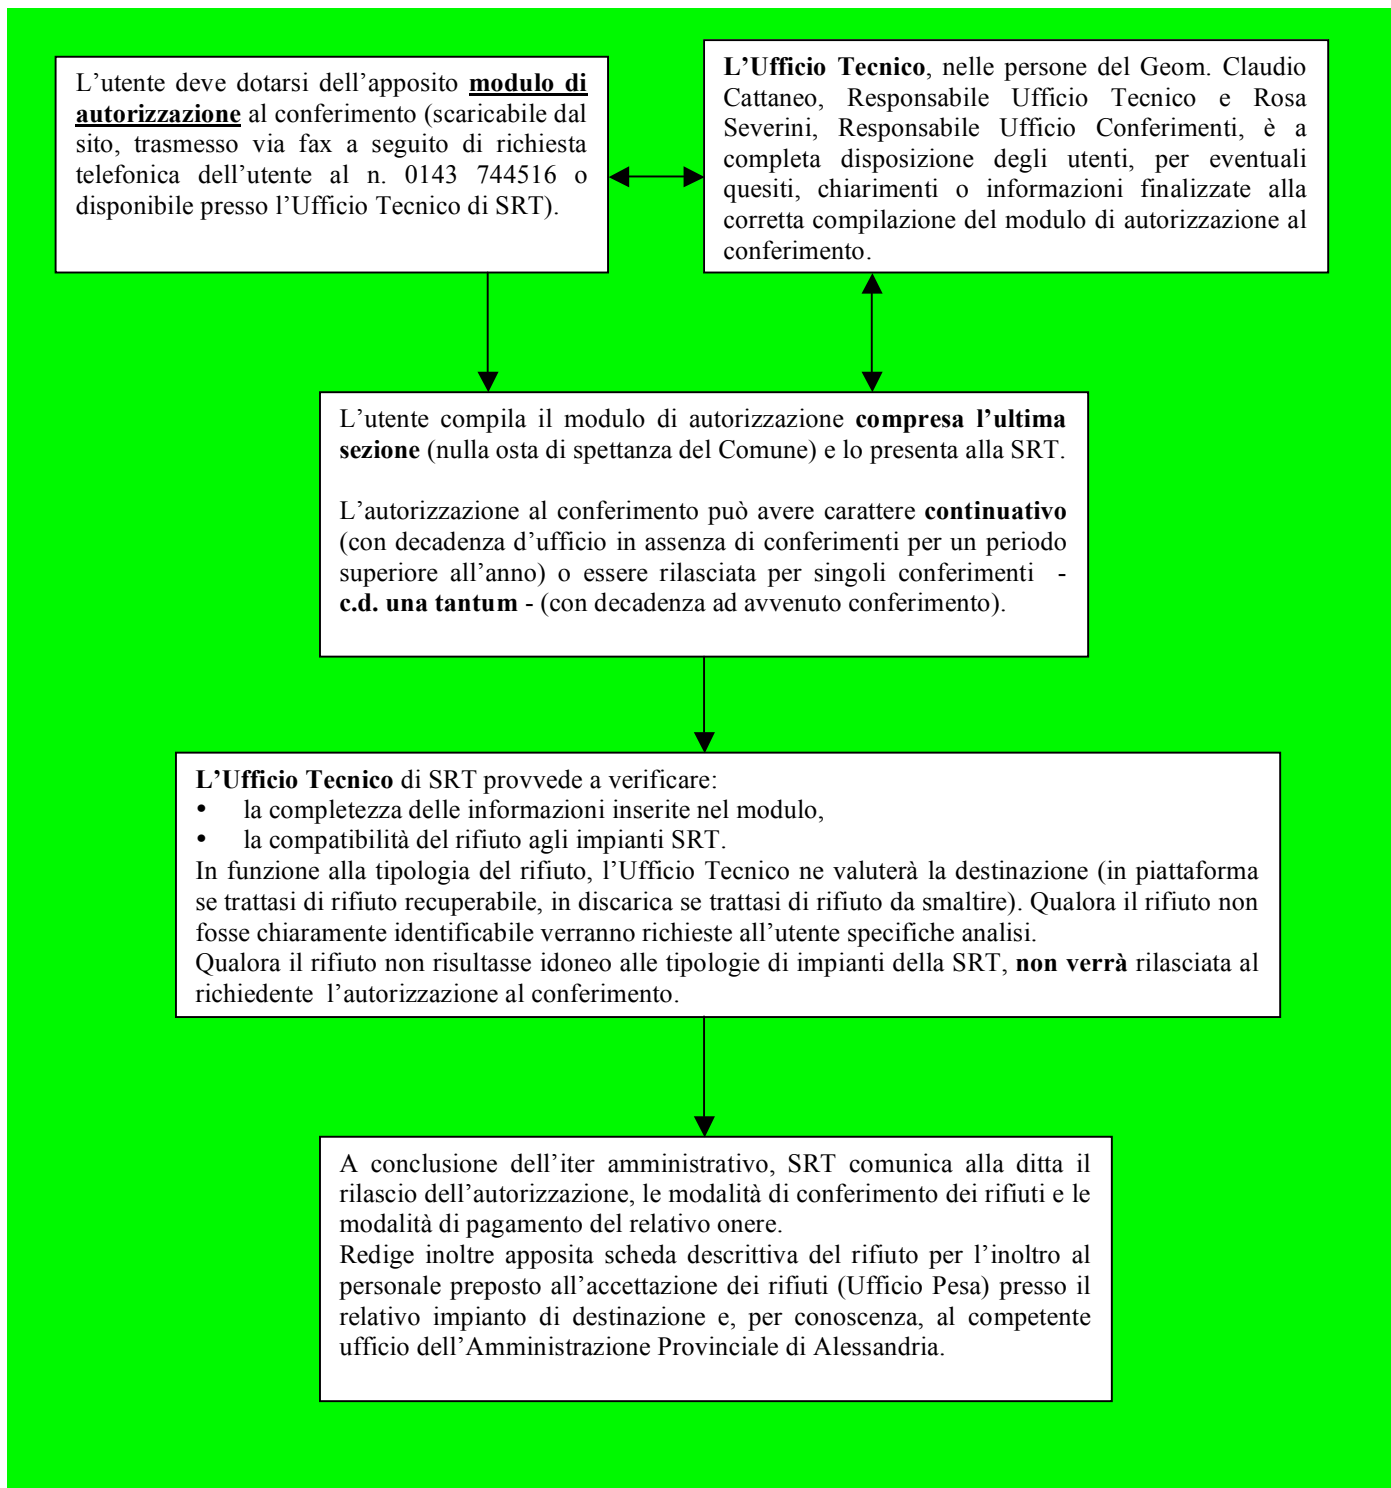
L’utente deve dotarsi dell’apposito modulo di autorizzazione al conferimento (scaricabile dal sito, trasmesso via fax a seguito di richiesta telefonica dell’utente al n. 0143 744516 o disponibile presso l’Ufficio Tecnico di SRT).

L’Ufficio Tecnico, nelle persone del Geom. Claudio Cattaneo, Responsabile Ufficio Tecnico e Rosa Severini, Responsabile Ufficio Conferimenti, è a completa disposizione degli utenti, per eventuali quesiti, chiarimenti o informazioni finalizzate alla corretta compilazione del modulo di autorizzazione al conferimento.

L’utente compila il modulo di autorizzazione compresa l’ultima sezione (nulla osta di spettanza del Comune) e lo presenta alla SRT.

L’autorizzazione al conferimento può avere carattere continuativo (con decadenza d’ufficio in assenza di conferimenti per un periodo superiore all’anno) o essere rilasciata per singoli conferimenti - c.d. una tantum - (con decadenza ad avvenuto conferimento).

L’Ufficio Tecnico di SRT provvede a verificare:
• la completezza delle informazioni inserite nel modulo,
• la compatibilità del rifiuto agli impianti SRT.
In funzione alla tipologia del rifiuto, l’Ufficio Tecnico ne valuterà la destinazione (in piattaforma se trattasi di rifiuto recuperabile, in discarica se trattasi di rifiuto da smaltire). Qualora il rifiuto non fosse chiaramente identificabile verranno richieste all’utente specifiche analisi.
Qualora il rifiuto non risultasse idoneo alle tipologie di impianti della SRT, non verrà rilasciata al richiedente l’autorizzazione al conferimento.

A conclusione dell’iter amministrativo, SRT comunica alla ditta il rilascio dell’autorizzazione, le modalità di conferimento dei rifiuti e le modalità di pagamento del relativo onere.
Redige inoltre apposita scheda descrittiva del rifiuto per l’inoltro al personale preposto all’accettazione dei rifiuti (Ufficio Pesa) presso il relativo impianto di destinazione e, per conoscenza, al competente ufficio dell’Amministrazione Provinciale di Alessandria.